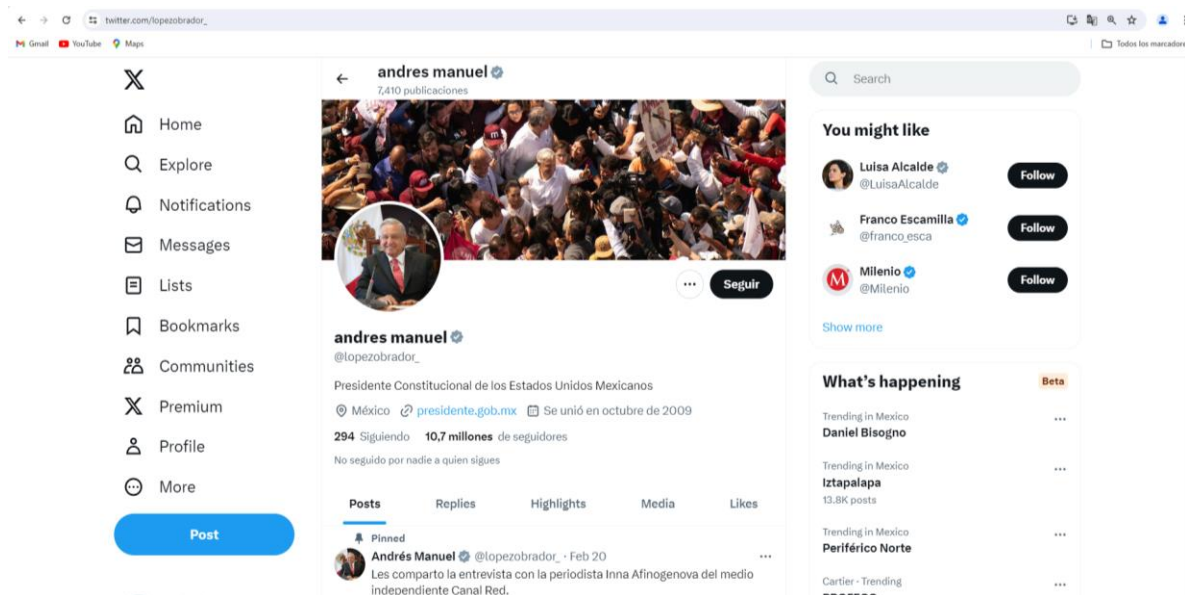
twitter.com/lopezobrador_

Gmail YouTube Maps

Todos los marcadores

Home
Explore
Notifications
Messages
Lists
Bookmarks
Communities
Premium
Profile
More
Post

andres manuel
7,410 publicaciones

Seguir

andres manuel
@lopezobrador_

Presidente Constitucional de los Estados Unidos Mexicanos

México presidente.gob.mx Se unió en octubre de 2009

294 Siguiendo 10,7 millones de seguidores

No seguido por nadie a quien sigues

Posts Replies Highlights Media Likes

Pinned
Andrés Manuel @lopezobrador_ · Feb 20
Les comparto la entrevista con la periodista Inna Afinogenova del medio independiente Canal Red.

Search

You might like

Luisa Alcalde
@LuisaAlcalde
Follow

Franco Escamilla
@franco_esca
Follow

Milenio
@Milenio
Follow

Show more

What's happening
Beta

Trending in Mexico
Daniel Bisogno

Trending in Mexico
Iztapalapa
13.8K posts

Trending in Mexico
Periférico Norte

Cartier · Trending
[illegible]